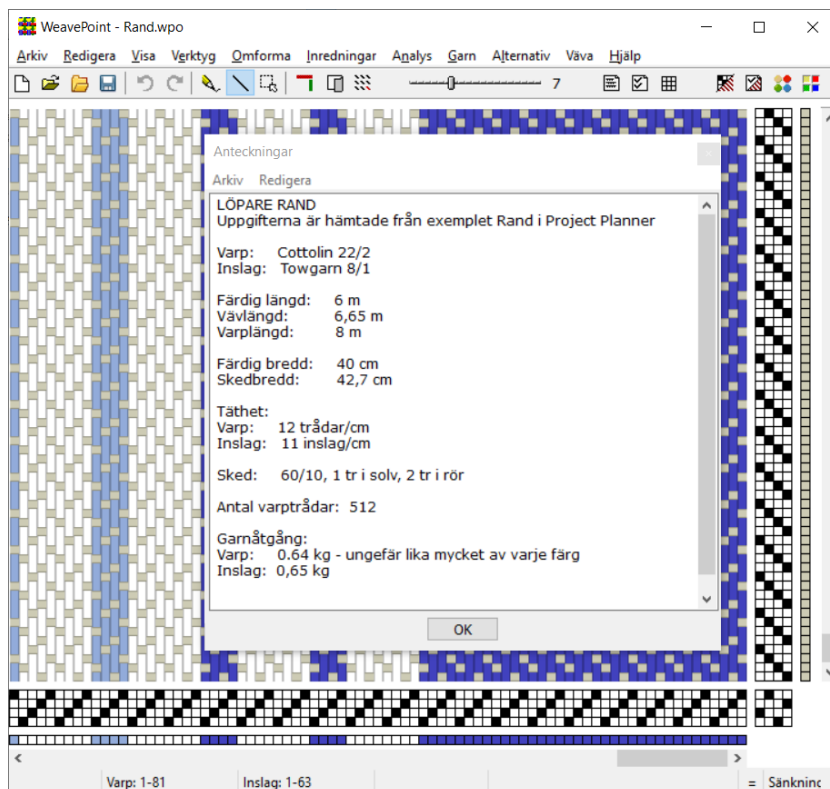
WeavePoint - Rand.wpo

Arkiv Redigera Visa Verktyg Omforma Inredningar Analys Garn Alternativ Väva Hjälp

7

Anteckningar

Arkiv Redigera

LÖPARE RAND
Uppgifterna är hämtade från exemplet Rand i Project Planner

Varp: Cottolin 22/2
Inslag: Towgarn 8/1

Färdig längd: 6 m
Vävlängd: 6,65 m
Varplängd: 8 m

Färdig bredd: 40 cm
Skedbredd: 42,7 cm

Täthet:
Varp: 12 trådar/cm
Inslag: 11 inslag/cm

Sked: 60/10, 1 tr i solv, 2 tr i rör

Antal varptrådar: 512

Garnåtgång:
Varp: 0.64 kg - ungefär lika mycket av varje färg
Inslag: 0,65 kg

OK

Varp: 1-81 Inslag: 1-63 = Sänkning